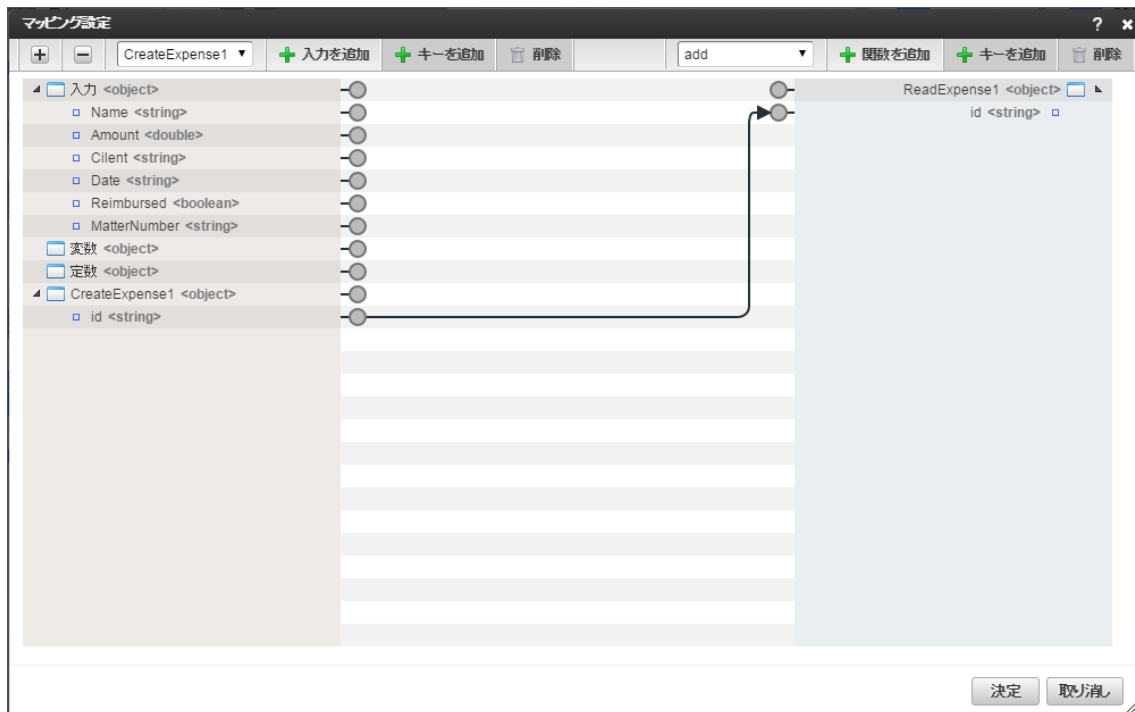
マッピング設定

? ×

+ − CreateExpense1 ▼ 入力を追加 キーを追加 削除

add ▼ 関数を追加 キーを追加 削除

入力 <object>
Name <string>
Amount <double>
Cilent <string>
Date <string>
Reimbursed <boolean>
MatterNumber <string>
変数 <object>
定数 <object>
CreateExpense1 <object>
id <string>

ReadExpense1 <object>
id <string>

決定 取り消し